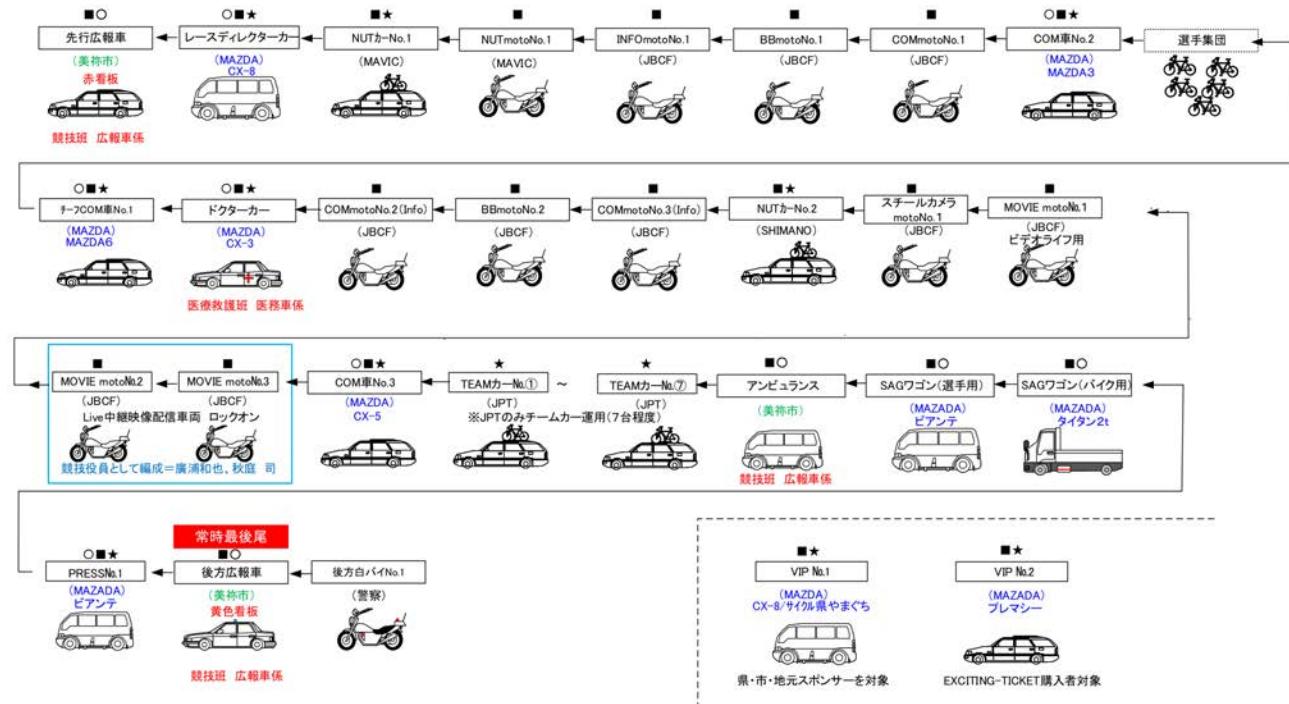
■○
先行広報車
（美祢市）
赤看板
競技班　広報車係

○■★
レースディレクターカー
（MAZDA）
CX-8

■★
NUTカーNo.1
（MAVIC）

■
NUTmotoNo.1
（MAVIC）

■
INFOmotoNo.1
（JBCF）

■
BBmotoNo.1
（JBCF）

■
COMmotoNo.1
（JBCF）

○■★
COM車No.2
（MAZDA）
MAZDA3

選手集団

○■★
チーフCOM車No.1
（MAZDA）
MAZDA6

○■★
ドクターカー
（MAZDA）
CX-3
医療救護班　医務車係

■
COMmotoNo.2（Info）
（JBCF）

■
BBmotoNo.2
（JBCF）

■
COMmotoNo.3（Info）
（JBCF）

■★
NUTカーNo.2
（SHIMANO）

■
スチールカメラ motoNo.1
（JBCF）

■
MOVIE motoNo.1
（JBCF）
ビデオライフ用

■
MOVIE motoNo.2
（JBCF）

■
MOVIE motoNo.3
Live中継映像配信車両　ロックオン
競技役員として編成＝廣浦和也，秋庭　司

○■★
COM車No.3
（MAZDA）
CX-5

★
TEAMカーNo.①　～
（JPT）
※JPTのみチームカー運用（7台程度）

★
TEAMカーNo.⑦

■○
アンビュランス
（美祢市）
競技班　広報車係

■○
SAGワゴン（選手用）
（MAZADA）
ビアンテ

■○
SAGワゴン（バイク用）
（MAZADA）
タイタン2t

常時最後尾

○■★
PRESSNo.1
（MAZADA）
ビアンテ

■○
後方広報車
（美祢市）
黄色看板
競技班　広報車係

後方白バイNo.1
（警察）

■★
VIP No.1
（MAZDA）
CX-8/サイクル県やまぐち
県・市・地元スポンサーを対象

■★
VIP No.2
（MAZADA）
プレマシー
EXCITING-TICKET購入者対象